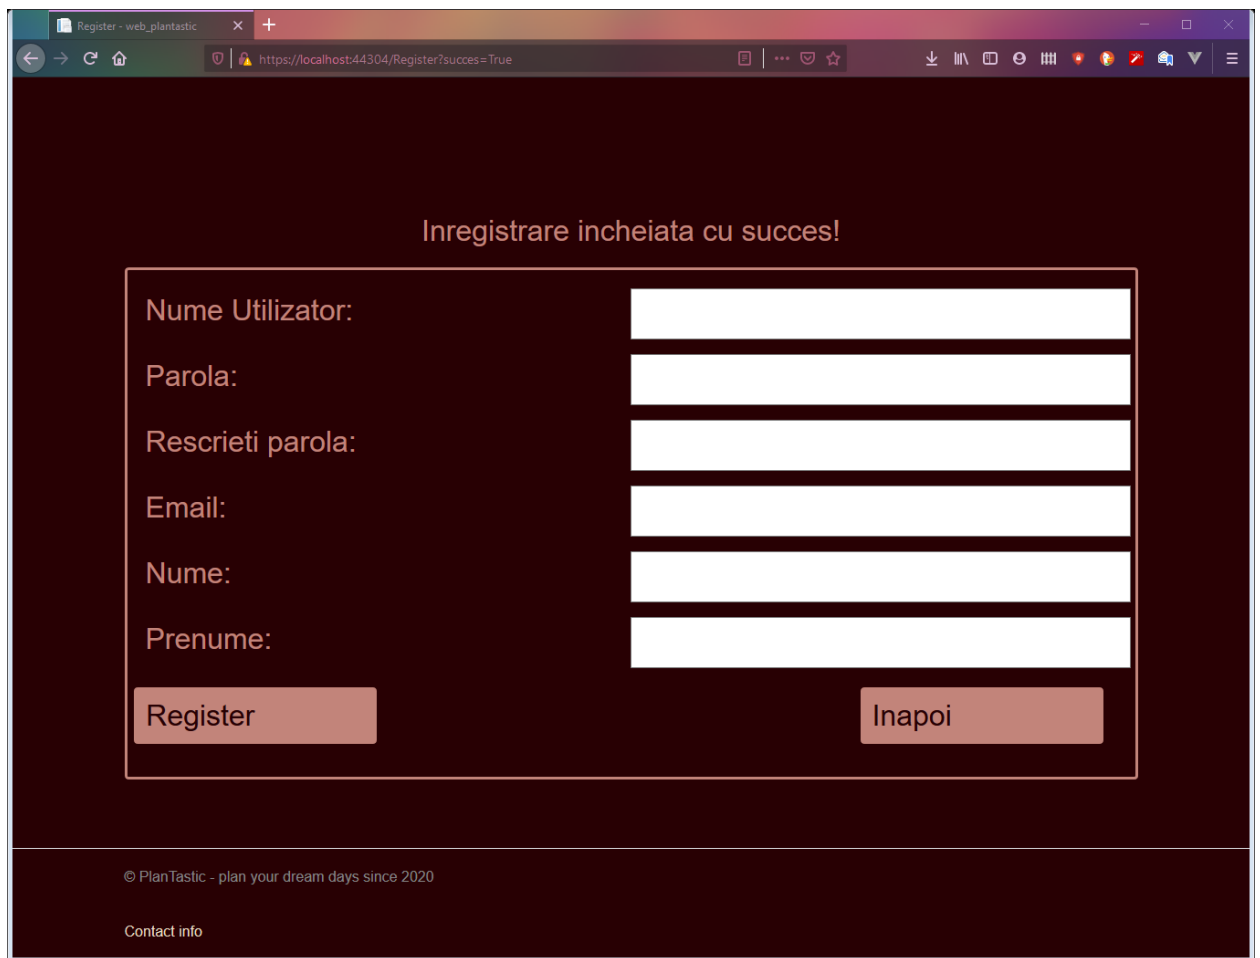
Register - web_plantastic

https://localhost:44304/Register?succes=True

Inregistrare incheiata cu succes!

Nume Utilizator:

Parola:

Rescrieti parola:

Email:

Nume:

Prenume:

Register

Inapoi

© PlanTastic - plan your dream days since 2020

Contact info